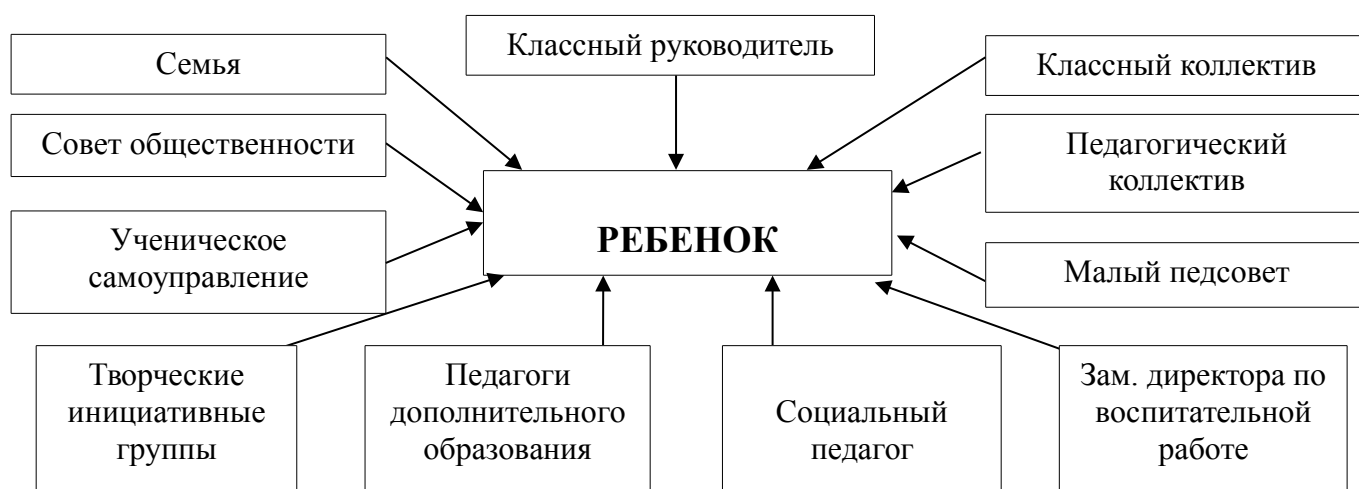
Классный руководитель

Семья

Классный коллектив

Совет общественности

Педагогический коллектив

РЕБЕНОК

Ученическое самоуправление

Малый педсовет

Творческие инициативные группы

Педагоги дополнительного образования

Социальный педагог

Зам. директора по воспитательной работе